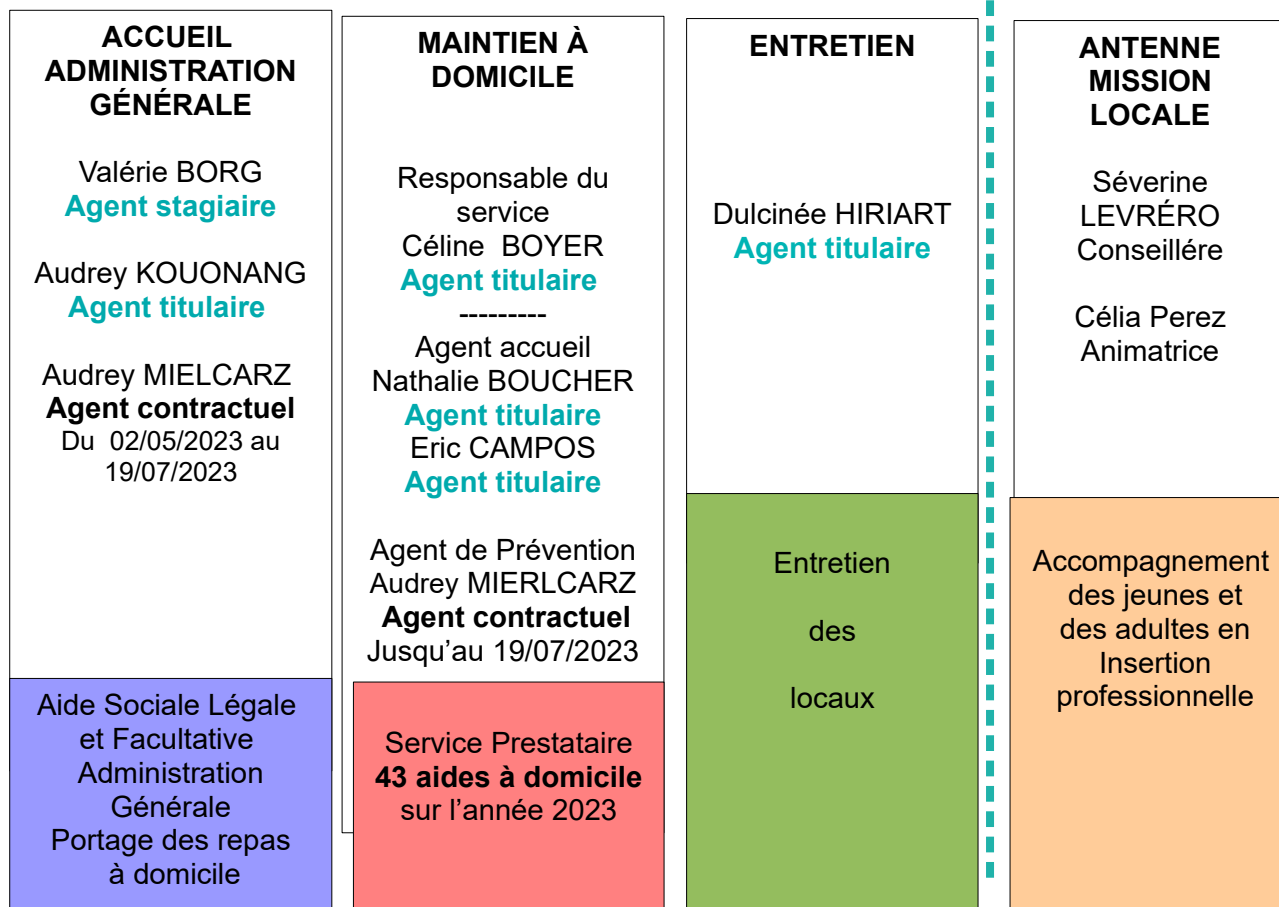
ACCUEIL ADMINISTRATION GÉNÉRALE

Valérie BORG
Agent stagiaire

Audrey KOUONANG
Agent titulaire

Audrey MIELCARZ
Agent contractuel
Du 02/05/2023 au 19/07/2023

Aide Sociale Légale et Facultative
Administration Générale
Portage des repas à domicile

MAINTIEN À DOMICILE

Responsable du service
Céline BOYER
Agent titulaire
---------
Agent accueil
Nathalie BOUCHER
Agent titulaire
Eric CAMPOS
Agent titulaire

Agent de Prévention
Audrey MIERLCARZ
Agent contractuel
Jusqu'au 19/07/2023

Service Prestataire
43 aides à domicile
sur l'année 2023

ENTRETIEN

Dulcinée HIRIART
Agent titulaire

Entretien

des

locaux

ANTENNE MISSION LOCALE

Séverine LEVRÉRO
Conseillére

Célia Perez
Animatrice

Accompagnement des jeunes et des adultes en Insertion professionnelle